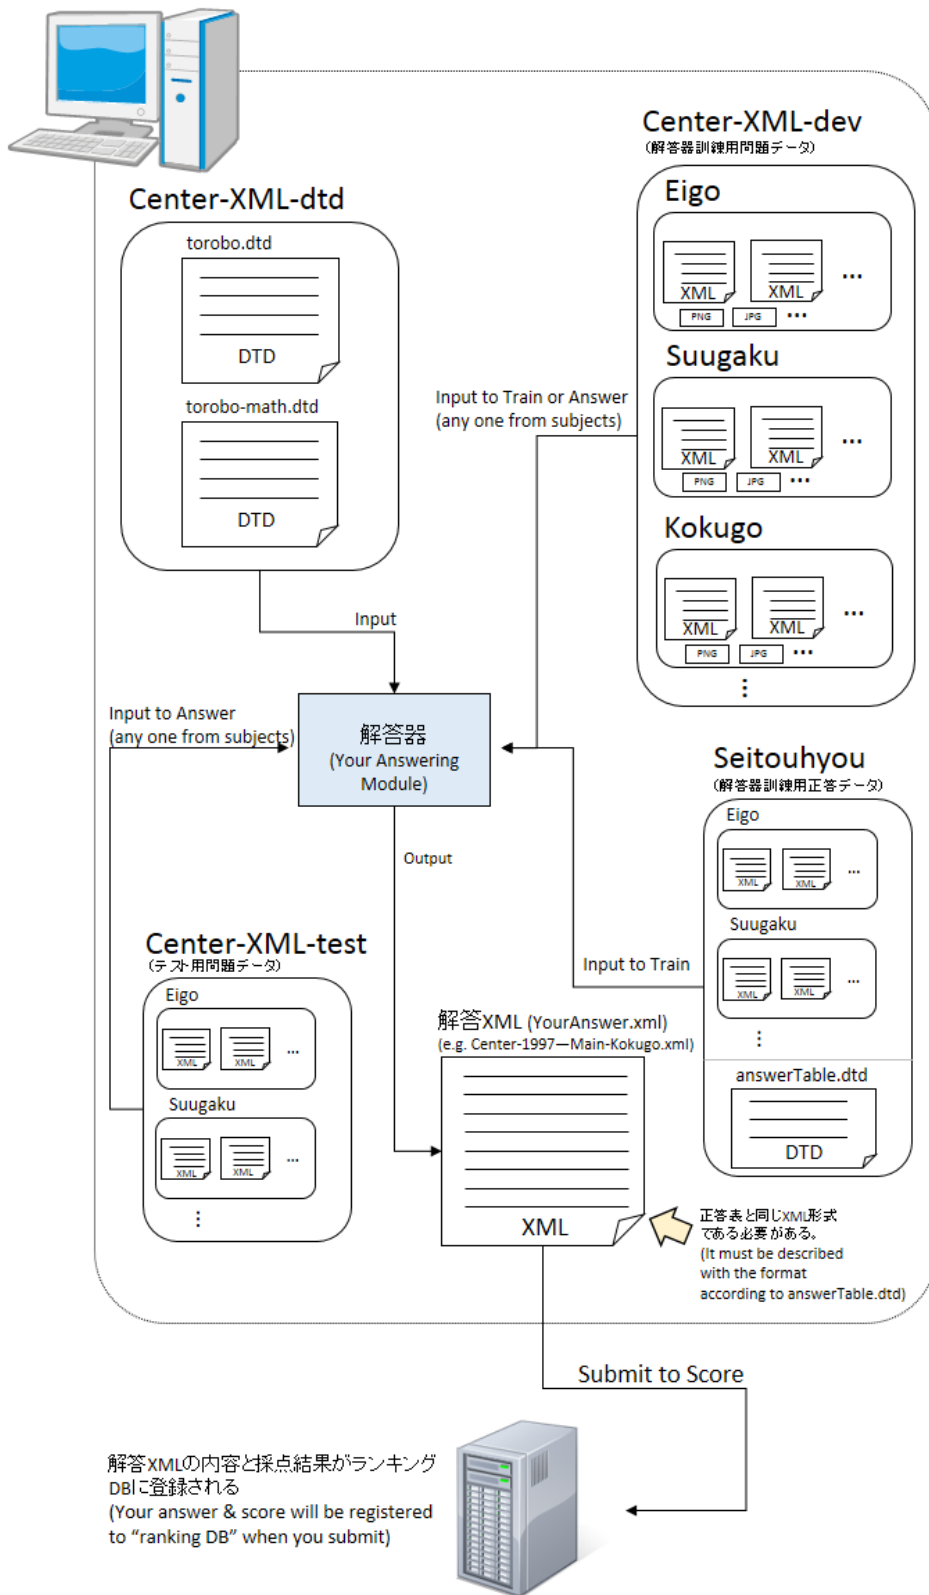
Center-XML-dtd

torobo.dtd

DTD

torobo-math.dtd

DTD

Center-XML-dev
(解答器訓練用問題データ)

Eigo

XML XML ...

PNG JPG ...

Suugaku

XML XML ...

PNG JPG ...

Kokugo

XML XML ...

PNG JPG ...

⋮

Input to Train or Answer
(any one from subjects)

Input

Input to Answer
(any one from subjects)

解答器
(Your Answering Module)

Output

Seitouhyou
(解答器訓練用正答データ)

Eigo

XML XML ...

Suugaku

XML XML ...

⋮

answerTable.dtd

DTD

Input to Train

Center-XML-test
(テスト用問題データ)

Eigo

XML XML ...

Suugaku

XML XML ...

⋮

解答XML (YourAnswer.xml)
(e.g. Center-1997—Main-Kokugo.xml)

XML

正答表と同じXML形式である必要がある。
(It must be described with the format according to answerTable.dtd)

Submit to Score

解答XMLの内容と採点結果がランキングDBに登録される
(Your answer & score will be registered to "ranking DB" when you submit)